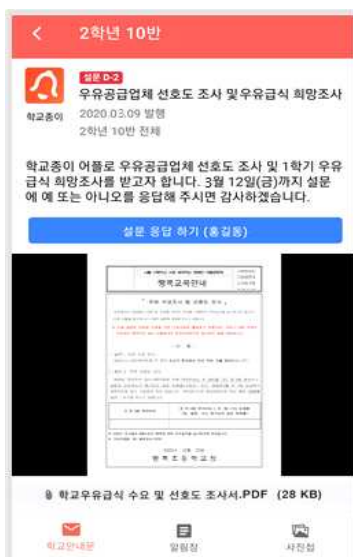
2학년 10반

설문 D-2
우유공급업체 선호도 조사 및우유급식 희망조사
학교종이
2020.03.09 발행
2학년 10반 전체

학교종이 어플로 우유공급업체 선호도 조사 및 1학기 우유 급식 희망조사를 받고자 합니다. 3월 12일(금)까지 설문에 예 또는 아니오를 응답해 주시면 감사하겠습니다.

설문 응답 하기 (홍길동)

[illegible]

학교우유급식 수요 및 선호도 조사서.PDF (28 KB)

학교안내문
알림장
사진첩